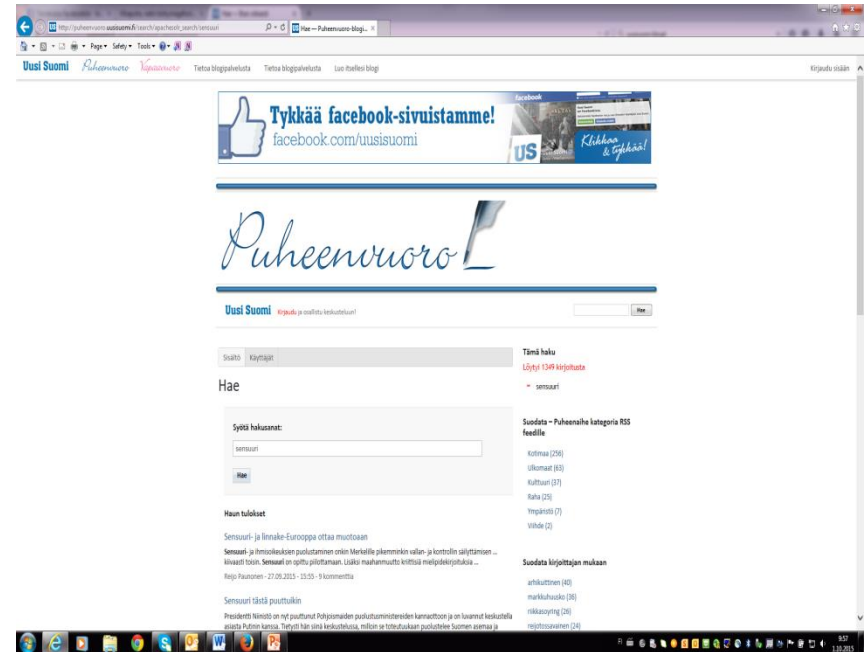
http://puheenvuoro.uusisuomi.fi/search/apachesolr_search/sensuuri
Hae — Puheenvuoro-blogi...

Page ▾ Safety ▾ Tools ▾

Uusi Suomi Puheenvuoro Vapaavuoro Tietoa blogipalvelusta Tietoa blogipalvelusta Luo itsellesi blogi

Kirjaudu sisään

Tykkää facebook-sivuistamme!
facebook.com/uusisuomi
facebook
US
Klikkaa & tykkää!

Puheenvuoro

Uusi Suomi Kirjaudu ja osallistu keskusteluun!

Hae

Sisältö Käyttäjät

Hae

Syötä hakusanat:

sensuuri

Hae

Haun tulokset

Sensuuri- ja linnake-Eurooppa ottaa muotoaan

Sensuuri- ja ihmisoikeuksien puolustaminen onkin Merkelille pikemminkin vallan- ja kontrollin säilyttämisen ... kiivaasti toisin. Sensuuri on opittu pilottamaan. Lisäksi maahanmuutto kriittisiä mielipidekirjoituksia ...

Reijo Paunonen - 27.09.2015 - 15:55 - 9 kommenttia

Sensuuri tästä puuttuikin

Presidentti Niinistö on nyt puuttunut Pohjoismaiden puolustusministereiden kannanottoon ja on luvannut keskustella asiasta Putinin kanssa. Tietysti hän siinä keskustelussa, milloin se toteutuukaan puolustelee Suomen asemaa ja

Tämä haku
Löytyi 1349 kirjoitusta
sensuuri

Suodata – Puheenaihe kategoria RSS feedille

Kotimaa (256)
Ulkomaat (63)
Kulttuuri (37)
Raha (25)
Ympäristö (7)
Viihde (2)

Suodata kirjoittajan mukaan

arhikuttinen (40)
markkuhuusko (36)
riikkasoyring (26)
reijotossavainen (24)

9:57
1.10.2015